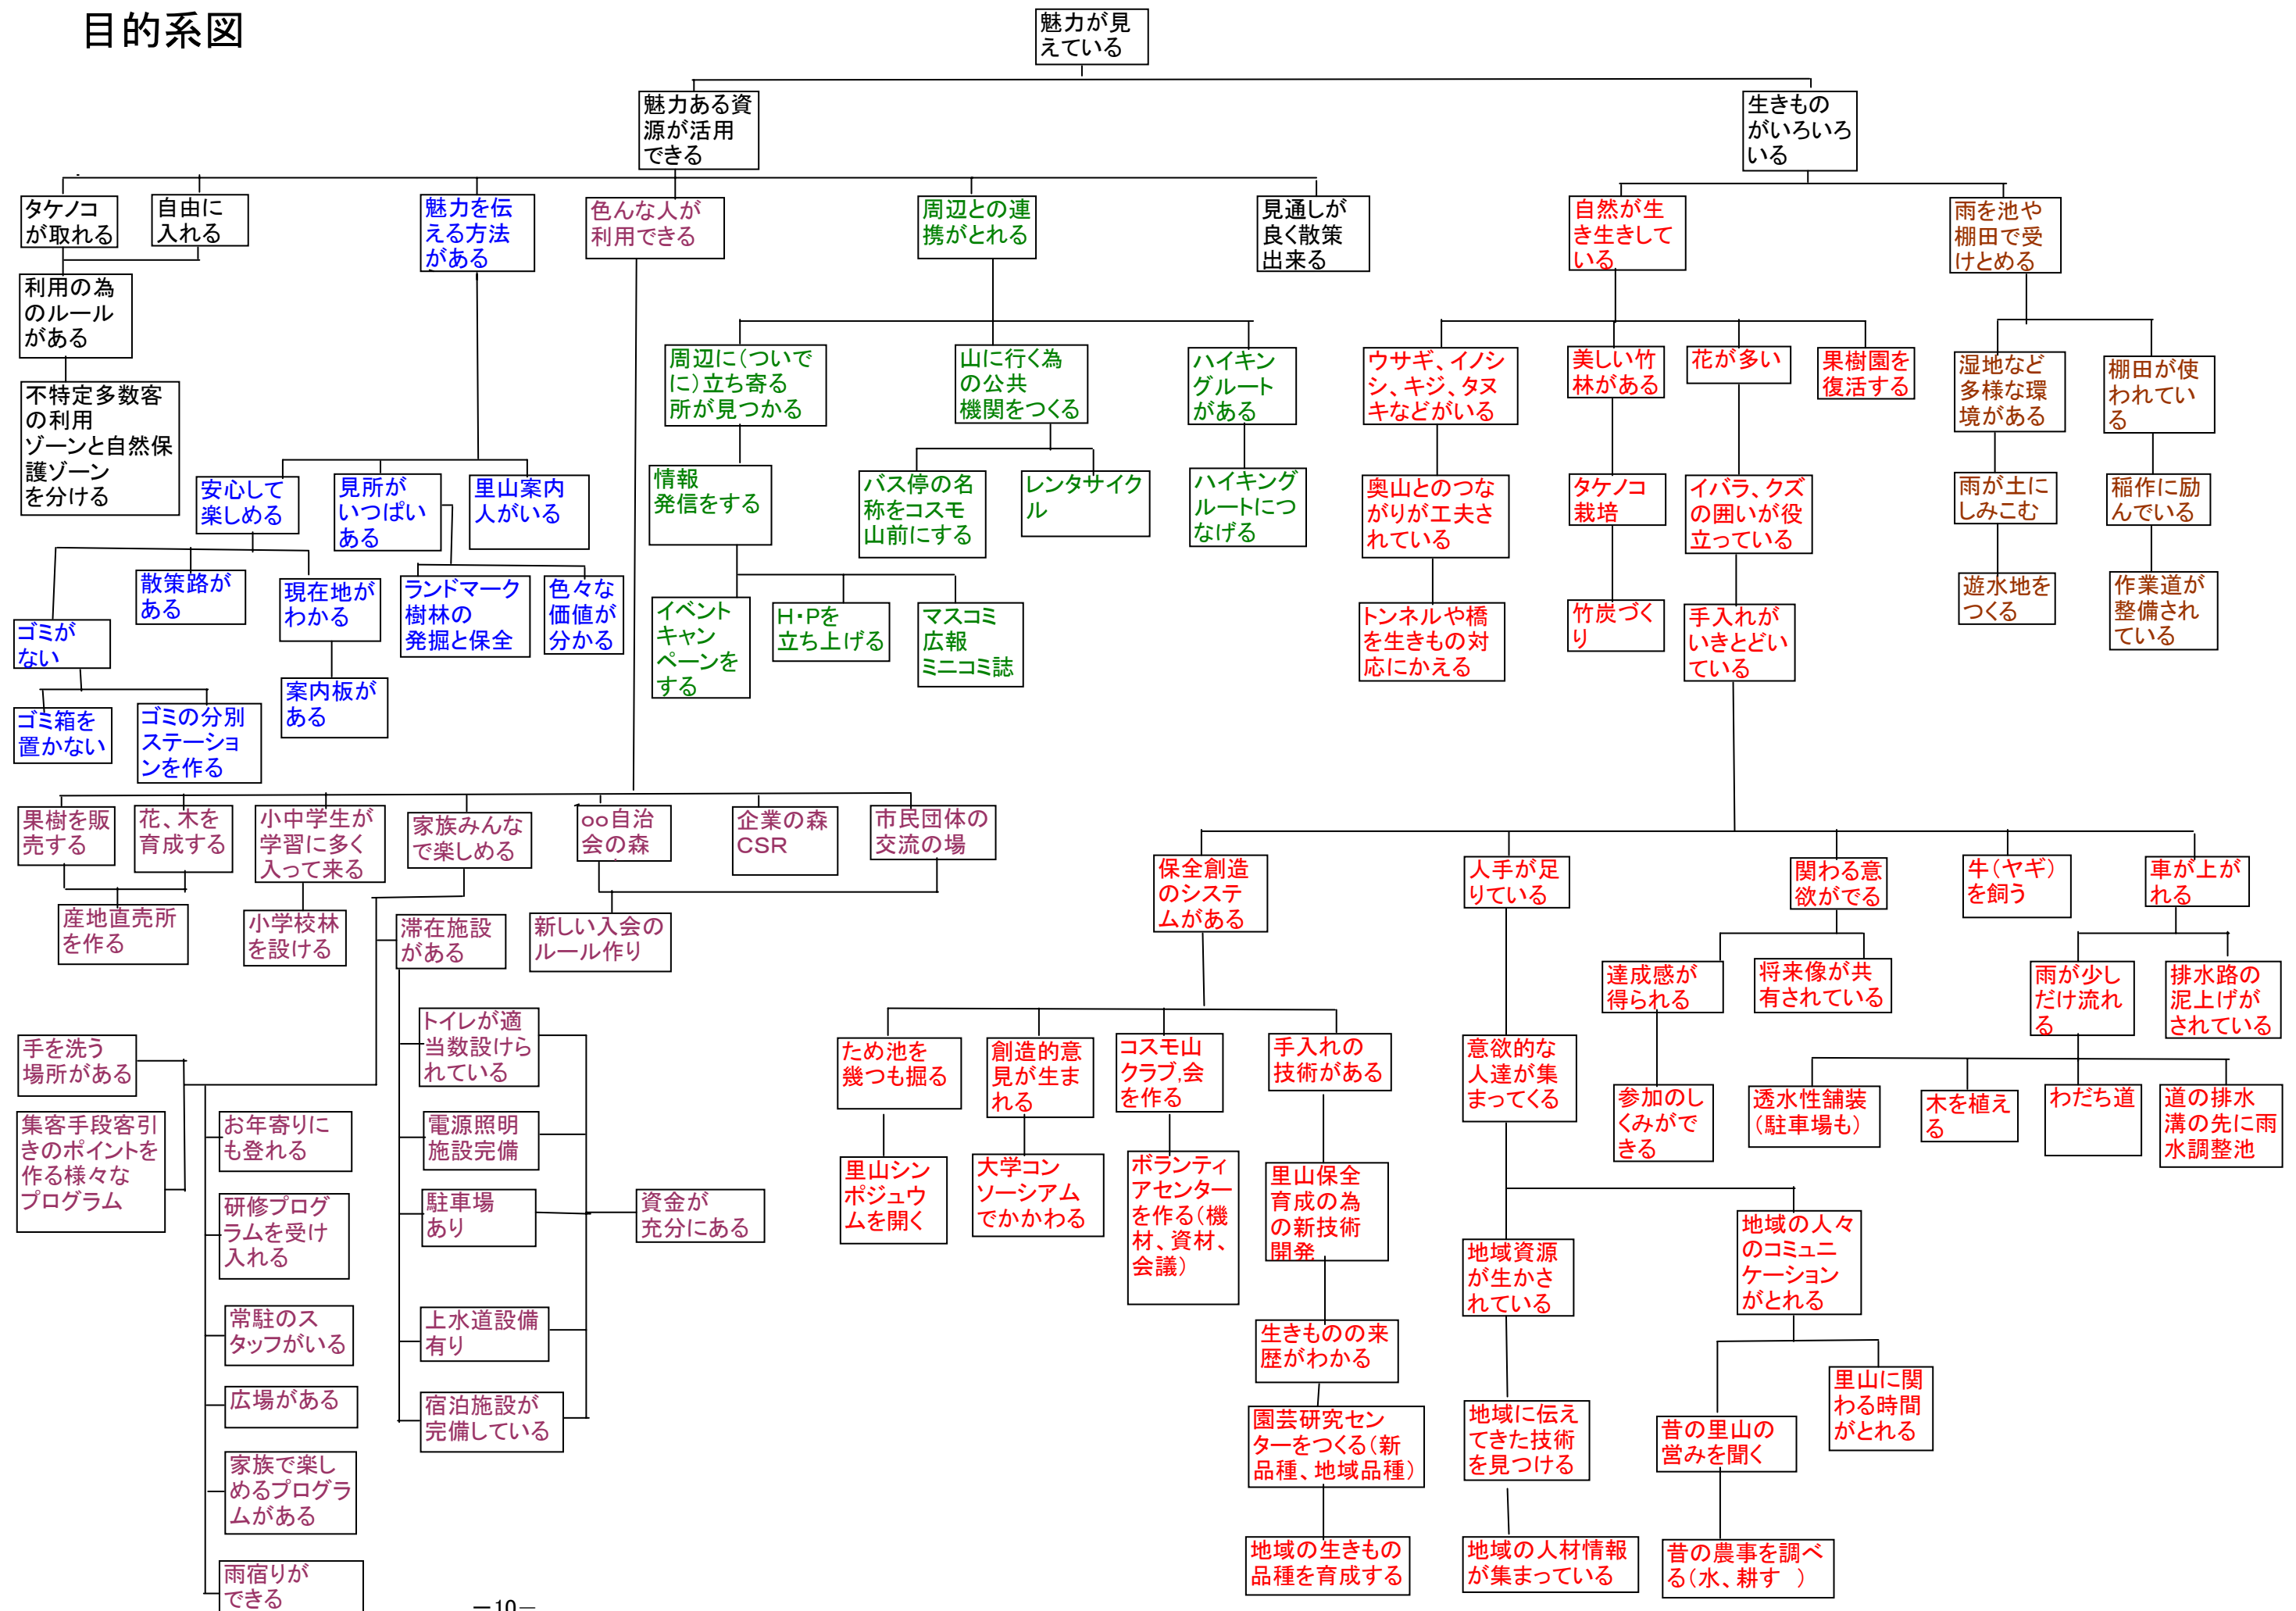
目的系図

魅力が見えている

魅力ある資源が活用できる

生きものがいろいろいる

タケノコが取れる

自由に入れる

魅力を伝える方法がある

色んな人が利用できる

周辺との連携がとれる

見通しが良く散策出来る

自然が生き生きしている

雨を池や棚田で受けとめる

利用の為のルールがある

不特定多数客の利用ゾーンと自然保護ゾーンを分ける

周辺に(ついでに)立ち寄る所が見つかる

山に行く為の公共機関をつくる

ハイキングルートがある

ウサギ、イノシシ、キジ、タヌキなどがいる

美しい竹林がある

花が多い

果樹園を復活する

湿地など多様な環境がある

棚田が使われている

安心して楽しめる

見所がいっぱいある

里山案内人がいる

情報発信をする

バス停の名称をコスモ山前にする

レンタサイクル

ハイキングルートにつなげる

奥山とのつながりが工夫されている

タケノコ栽培

イバラ、クズの囲いが役立っている

雨が土にしみこむ

稲作に励んでいる

散策路がある

現在地がわかる

ランドマーク樹林の発掘と保全

色々な価値が分かる

イベントキャンペーンをする

H・Pを立ち上げる

マスコミ広報ミニコミ誌

トンネルや橋を生きもの対応にかえる

竹炭づくり

手入れがいきとどいている

遊水地をつくる

作業道が整備されている

ゴミがない

案内板がある

ゴミ箱を置かない

ゴミの分別ステーションを作る

果樹を販売する

花、木を育成する

小中学生が学習に多く入って来る

家族みんなで楽しめる

○○自治会の森

企業の森CSR

市民団体の交流の場

保全創造のシステムがある

人手が足りている

関わる意欲がでる

牛(ヤギ)を飼う

車が上がれる

産地直売所を作る

小学校林を設ける

滞在施設がある

新しい入会のルール作り

達成感が得られる

将来像が共有されている

雨が少しだけ流れる

排水路の泥上げがされている

手を洗う場所がある

トイレが適当数設けられている

ため池を幾つも掘る

創造的意見が生まれる

コスモ山クラブ,会を作る

手入れの技術がある

意欲的な人達が集まってくる

参加のしくみができる

透水性舗装(駐車場も)

木を植える

わだち道

道の排水溝の先に雨水調整池

集客手段客引きのポイントを作る様々なプログラム

お年寄りにも登れる

電源照明施設完備

里山シンポジュウムを開く

大学コンソーシアムでかかわる

ボランティアセンターを作る(機材、資材、会議)

里山保全育成の為の新技術開発

研修プログラムを受け入れる

駐車場あり

資金が充分にある

地域資源が生かされている

地域の人々のコミュニケーションがとれる

常駐のスタッフがいる

上水道設備有り

生きものの来歴がわかる

広場がある

宿泊施設が完備している

園芸研究センターをつくる(新品種、地域品種)

地域に伝えてきた技術を見つける

昔の里山の営みを聞く

里山に関わる時間がとれる

家族で楽しめるプログラムがある

地域の生きもの品種を育成する

地域の人材情報が集まっている

昔の農事を調べる(水、耕す )

雨宿りができる

—10—